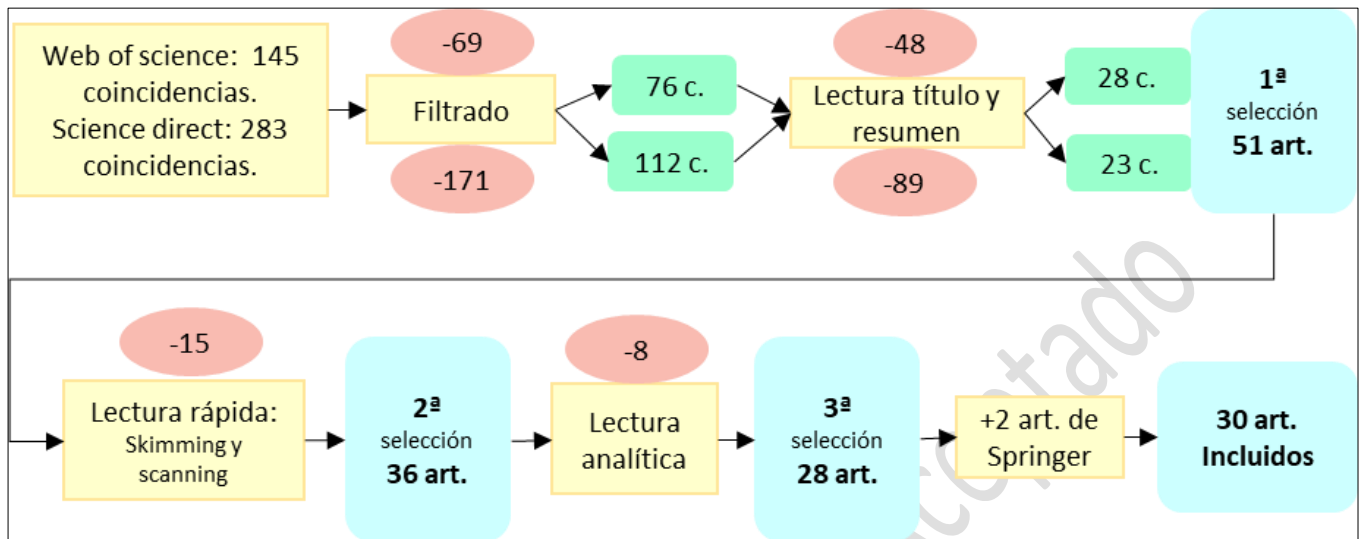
Web of science: 145 coincidencias.
Science direct: 283 coincidencias.

-69

Filtrado

-171

76 c.

112 c.

-48

Lectura título y resumen

-89

28 c.

23 c.

1ª selección 51 art.

-15

Lectura rápida: Skimming y scanning

2ª selección 36 art.

-8

Lectura analítica

3ª selección 28 art.

+2 art. de Springer

30 art. Incluidos

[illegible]cotado